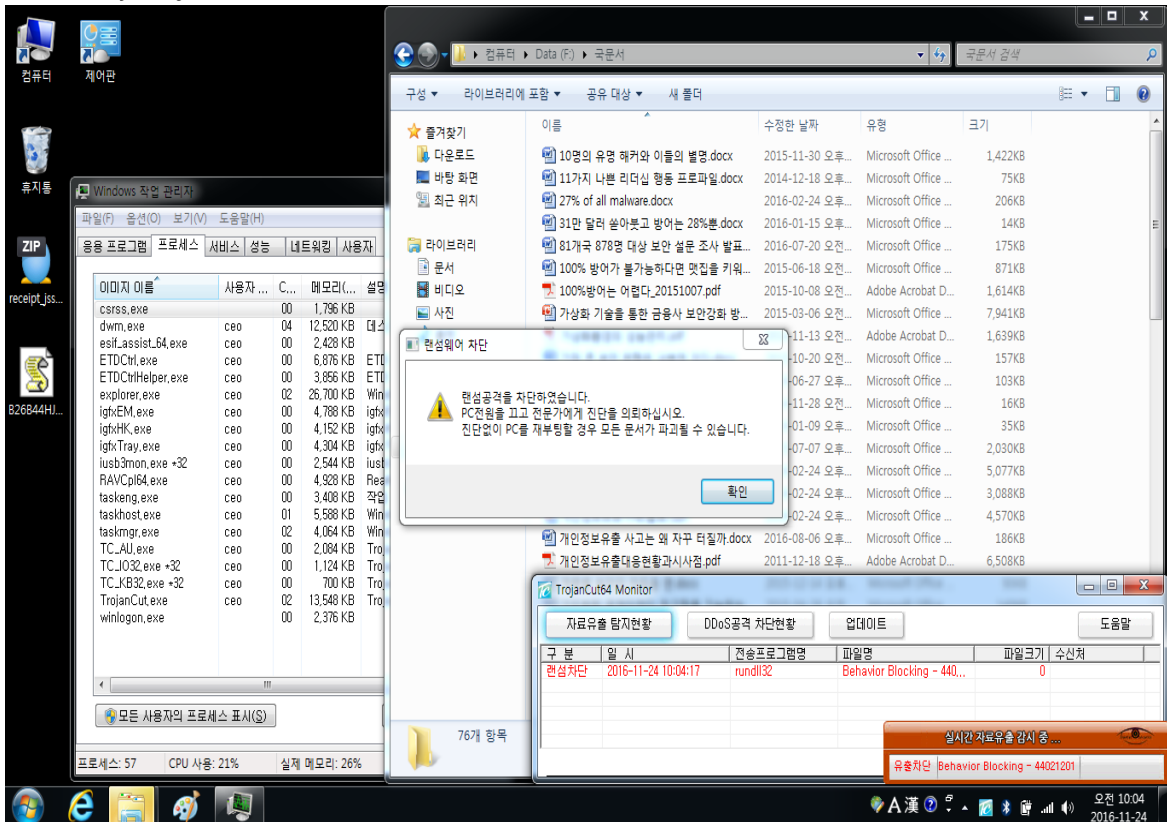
컴퓨터
제어판
휴지통
receipt_jss...
B26B44HJ...

컴퓨터 ▸ Data (F:) ▸ 국문서
국문서 검색
구성 ▾ 라이브러리에 포함 ▾ 공유 대상 ▾ 새 폴더

즐겨찾기
다운로드
바탕 화면
최근 위치
라이브러리
문서
비디오
사진

| 이름 | 수정한 날짜 | 유형 | 크기 |
|---|---|---|---|
| 10명의 유명 해커와 이들의 별명.docx | 2015-11-30 오후... | Microsoft Office ... | 1,422KB |
| 11가지 나쁜 리더십 행동 프로파일.docx | 2014-12-18 오후... | Microsoft Office ... | 75KB |
| 27% of all malware.docx | 2016-02-24 오후... | Microsoft Office ... | 206KB |
| 31만 달러 쏟아붓고 방어는 28%뿐.docx | 2016-01-15 오후... | Microsoft Office ... | 14KB |
| 81개국 878명 대상 보안 설문 조사 발표... | 2016-07-20 오전... | Microsoft Office ... | 175KB |
| 100% 방어가 불가능하다면 멧집을 키워... | 2015-06-18 오전... | Microsoft Office ... | 871KB |
| 100%방어는 어렵다_20151007.pdf | 2015-10-08 오전... | Adobe Acrobat D... | 1,614KB |
| 가상화 기술을 통한 금융사 보안강화 방... | 2015-03-06 오전... | Microsoft Office ... | 7,941KB |
| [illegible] | -11-13 오전... | Adobe Acrobat D... | 1,639KB |
| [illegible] | -10-20 오전... | Microsoft Office ... | 157KB |
| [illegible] | -06-27 오후... | Microsoft Office ... | 103KB |
| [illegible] | -11-28 오전... | Microsoft Office ... | 16KB |
| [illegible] | -01-09 오후... | Microsoft Office ... | 35KB |
| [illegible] | -07-07 오후... | Microsoft Office ... | 2,030KB |
| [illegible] | -02-24 오후... | Microsoft Office ... | 5,077KB |
| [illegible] | -02-24 오후... | Microsoft Office ... | 3,088KB |
| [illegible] | -02-24 오후... | Microsoft Office ... | 4,570KB |
| 개인정보유출 사고는 왜 자꾸 터질까.docx | 2016-08-06 오전... | Microsoft Office ... | 186KB |
| 개인정보유출대응현황과시사점.pdf | 2011-12-18 오후... | Adobe Acrobat D... | 6,508KB |

76개 항목

Windows 작업 관리자
파일(F) 옵션(O) 보기(V) 도움말(H)
응용 프로그램 프로세스 서비스 성능 네트워킹 사용자

| 이미지 이름 | 사용자 ... | C... | 메모리(... | 설명 |
|---|---|---|---|---|
| csrss.exe | | 00 | 1,796 KB | |
| dwm.exe | ceo | 04 | 12,520 KB | 데스 |
| esif_assist_64.exe | ceo | 00 | 2,428 KB | |
| ETDCtrl.exe | ceo | 00 | 6,876 KB | ETD |
| ETDCtrlHelper.exe | ceo | 00 | 3,856 KB | ETD |
| explorer.exe | ceo | 02 | 26,700 KB | Win |
| igfxEM.exe | ceo | 00 | 4,788 KB | igfx |
| igfxHK.exe | ceo | 00 | 4,152 KB | igfx |
| igfxTray.exe | ceo | 00 | 4,304 KB | igfx |
| iusb3mon.exe *32 | ceo | 00 | 2,544 KB | iusb |
| RAVCpl64.exe | ceo | 00 | 4,928 KB | Rea |
| taskeng.exe | ceo | 00 | 3,408 KB | 작업 |
| taskhost.exe | ceo | 01 | 5,588 KB | Win |
| taskmgr.exe | ceo | 02 | 4,064 KB | Win |
| TC_AU.exe | ceo | 00 | 2,084 KB | Troj |
| TC_IO32.exe *32 | ceo | 00 | 1,124 KB | Troj |
| TC_KB32.exe *32 | ceo | 00 | 700 KB | Troj |
| TrojanCut.exe | ceo | 02 | 13,548 KB | Troj |
| winlogon.exe | | 00 | 2,376 KB | |

모든 사용자의 프로세스 표시(S)
프로세스: 57 CPU 사용: 21% 실제 메모리: 26%

랜섬웨어 차단
랜섬공격을 차단하였습니다.
PC전원을 끄고 전문가에게 진단을 의뢰하십시오.
진단없이 PC를 재부팅할 경우 모든 문서가 파괴될 수 있습니다.
확인

TrojanCut64 Monitor
자료유출 탐지현황 DDoS공격 차단현황 업데이트 도움말

| 구 분 | 일 시 | 전송프로그램명 | 파일명 | 파일크기 | 수신처 |
|---|---|---|---|---|---|
| 랜섬차단 | 2016-11-24 10:04:17 | rundll32 | Behavior Blocking - 440... | 0 | |

실시간 자료유출 감시 중 ...
유출차단 Behavior Blocking - 44021201

A 漢
오전 10:04
2016-11-24